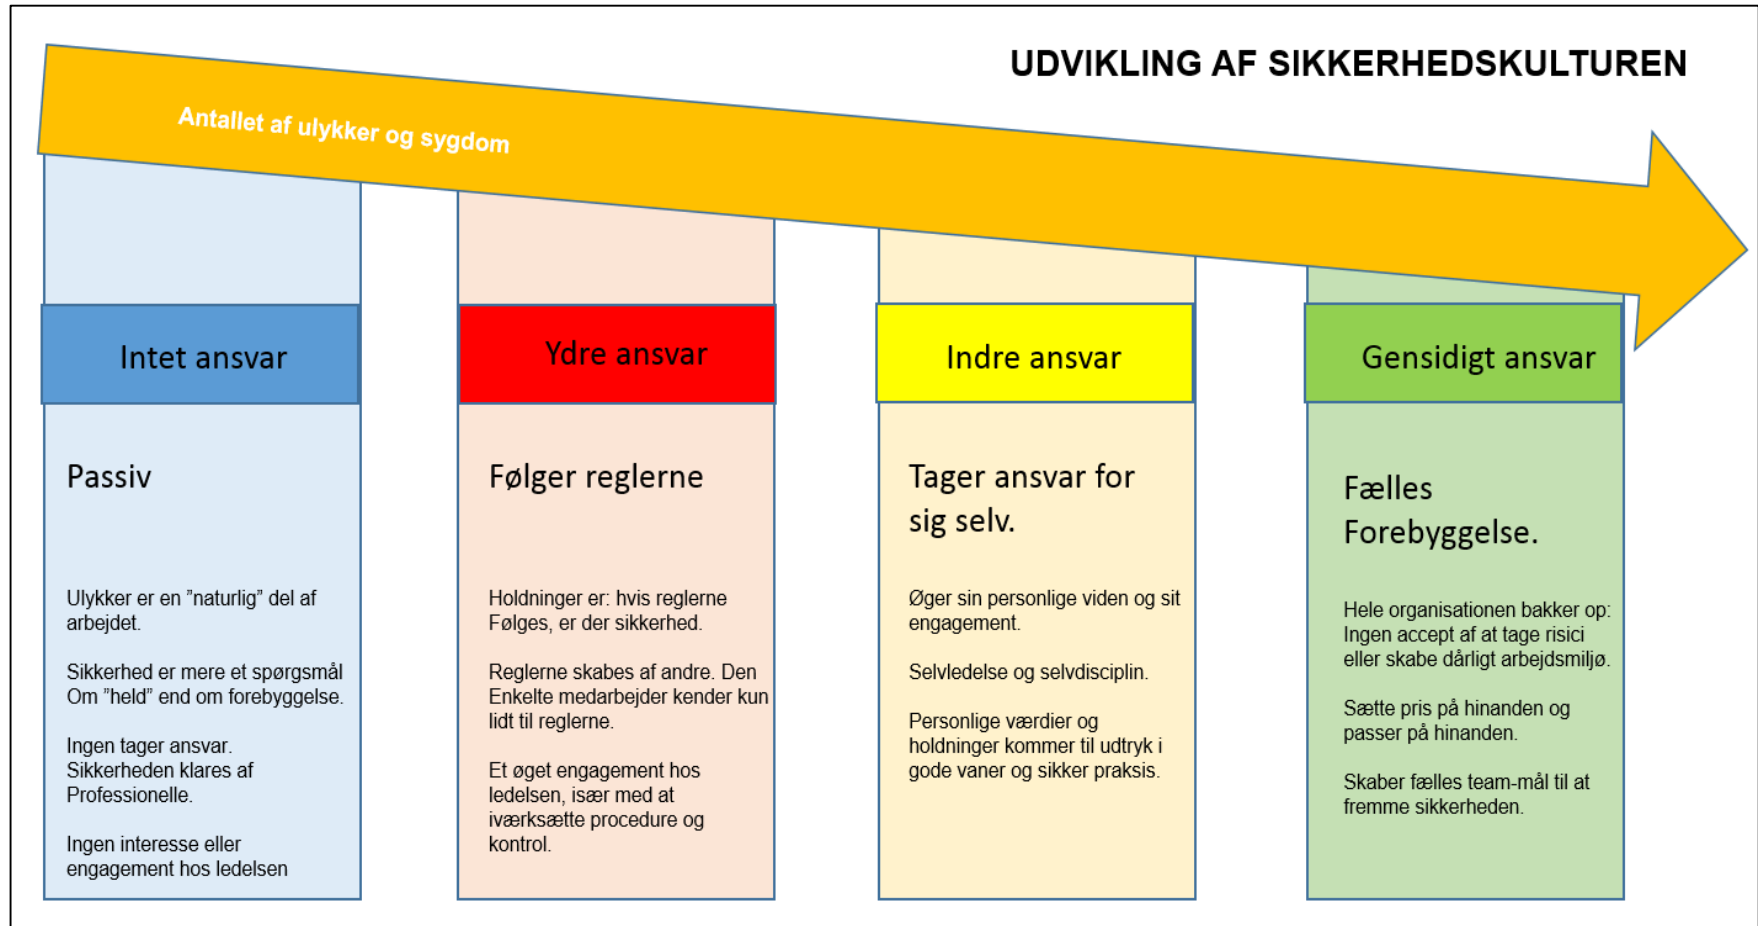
UDVIKLING AF SIKKERHEDSKULTUREN

Antallet af ulykker og sygdom

Intet ansvar

Passiv

Ulykker er en ”naturlig” del af arbejdet.

Sikkerhed er mere et spørgsmål Om ”held” end om forebyggelse.

Ingen tager ansvar. Sikkerheden klares af Professionelle.

Ingen interesse eller engagement hos ledelsen

Ydre ansvar

Følger reglerne

Holdninger er: hvis reglerne Følges, er der sikkerhed.

Reglerne skabes af andre. Den Enkelte medarbejder kender kun lidt til reglerne.

Et øget engagement hos ledelsen, især med at iværksætte procedure og kontrol.

Indre ansvar

Tager ansvar for sig selv.

Øger sin personlige viden og sit engagement.

Selvledelse og selvdisciplin.

Personlige værdier og holdninger kommer til udtryk i gode vaner og sikker praksis.

Gensidigt ansvar

Fælles Forebyggelse.

Hele organisationen bakker op: Ingen accept af at tage risici eller skabe dårligt arbejdsmiljø.

Sætte pris på hinanden og passer på hinanden.

Skaber fælles team-mål til at fremme sikkerheden.